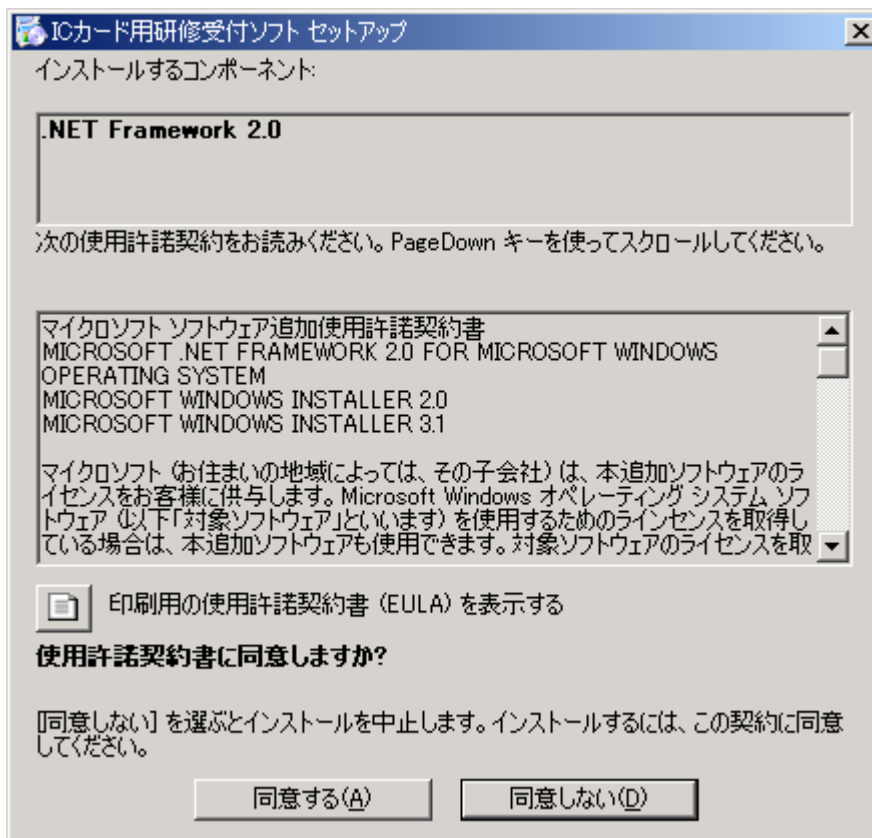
ICカード用研修受付ソフト セットアップ

インストールするコンポーネント:

.NET Framework 2.0

次の使用許諾契約をお読みください。PageDown キーを使ってスクロールしてください。

マイクロソフト ソフトウェア追加使用許諾契約書
MICROSOFT .NET FRAMEWORK 2.0 FOR MICROSOFT WINDOWS OPERATING SYSTEM
MICROSOFT WINDOWS INSTALLER 2.0
MICROSOFT WINDOWS INSTALLER 3.1

マイクロソフト (お住まいの地域によっては、その子会社) は、本追加ソフトウェアのライセンスをお客様に供与します。Microsoft Windows オペレーティング システム ソフトウェア (以下「対象ソフトウェア」といいます) を使用するためのラインセンスを取得している場合は、本追加ソフトウェアも使用できます。対象ソフトウェアのライセンスを取

印刷用の使用許諾契約書 (EULA) を表示する

使用許諾契約書に同意しますか?

[同意しない] を選ぶとインストールを中止します。インストールするには、この契約に同意してください。

同意する(A)

同意しない(D)